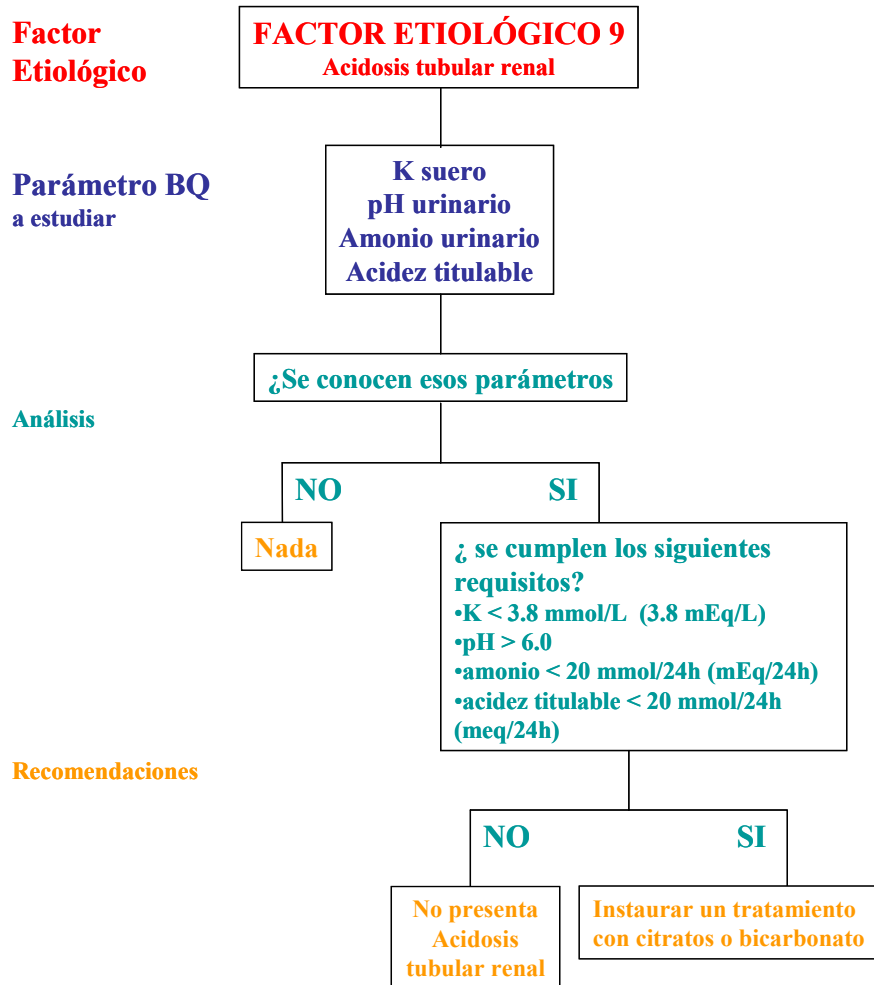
Factor Etiológico

FACTOR ETIOLÓGICO 9
Acidosis tubular renal

Parámetro BQ
a estudiar

K suero
pH urinario
Amonio urinario
Acidez titulable

¿Se conocen esos parámetros

Análisis

NO

SI

Nada

¿ se cumplen los siguientes requisitos?
•K < 3.8 mmol/L (3.8 mEq/L)
•pH > 6.0
•amonio < 20 mmol/24h (mEq/24h)
•acidez titulable < 20 mmol/24h (meq/24h)

Recomendaciones

NO

SI

No presenta Acidosis tubular renal

Instaurar un tratamiento con citratos o bicarbonato